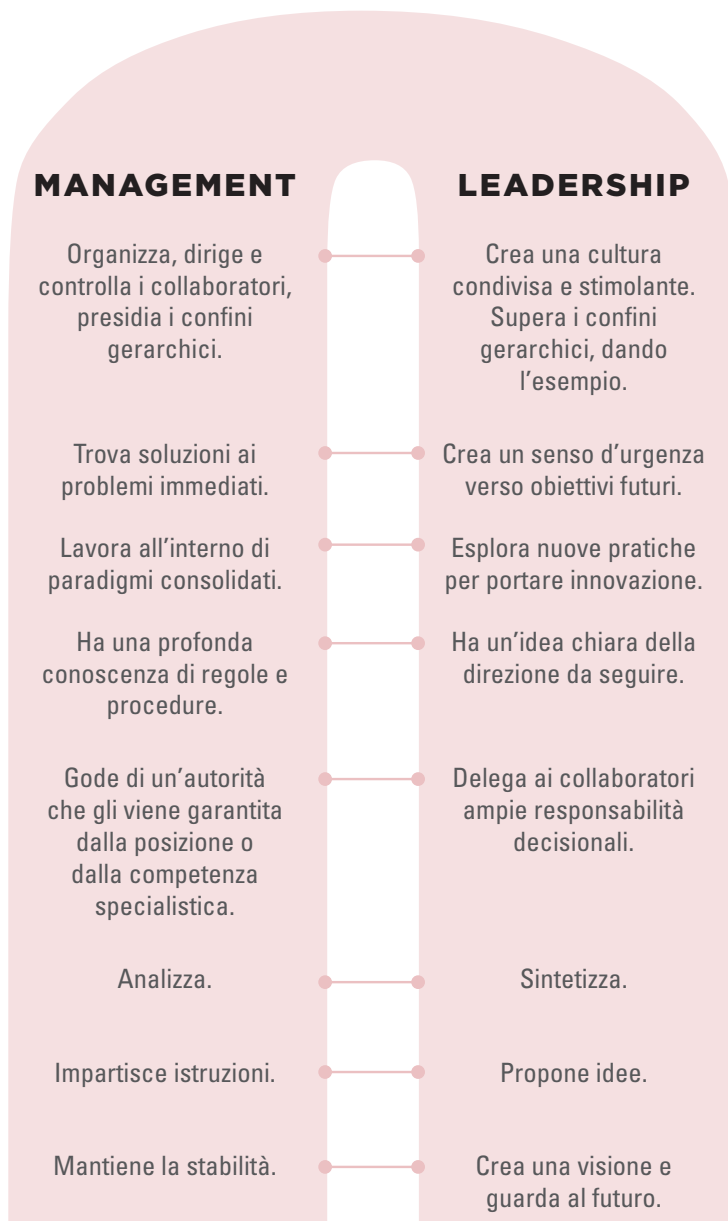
| MANAGEMENT | LEADERSHIP |
|---|---|
| Organizza, dirige e controlla i collaboratori, presidia i confini gerarchici. | Crea una cultura condivisa e stimolante. Supera i confini gerarchici, dando l'esempio. |
| Trova soluzioni ai problemi immediati. | Crea un senso d'urgenza verso obiettivi futuri. |
| Lavora all'interno di paradigmi consolidati. | Esplora nuove pratiche per portare innovazione. |
| Ha una profonda conoscenza di regole e procedure. | Ha un'idea chiara della direzione da seguire. |
| Gode di un'autorità che gli viene garantita dalla posizione o dalla competenza specialistica. | Delega ai collaboratori ampie responsabilità decisionali. |
| Analizza. | Sintetizza. |
| Impartisce istruzioni. | Propone idee. |
| Mantiene la stabilità. | Crea una visione e guarda al futuro. |